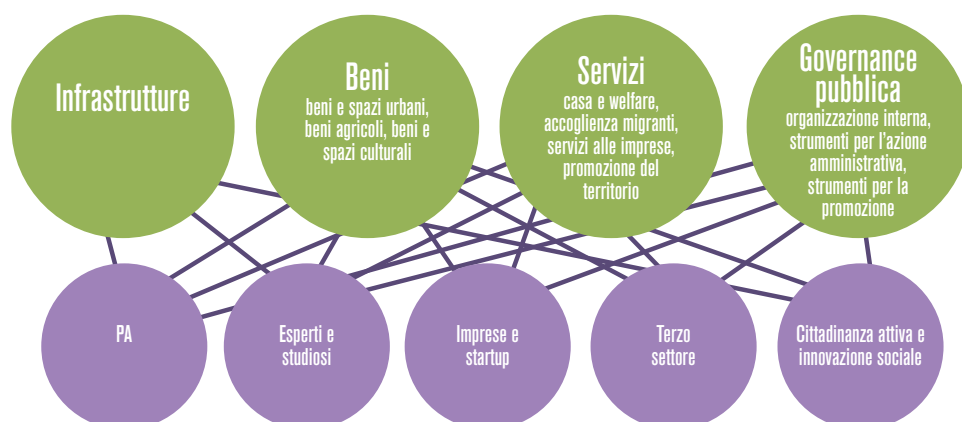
Infrastrutture

Beni
beni e spazi urbani, beni agricoli, beni e spazi culturali

Servizi
casa e welfare, accoglienza migranti, servizi alle imprese, promozione del territorio

Governance pubblica
organizzazione interna, strumenti per l'azione amministrativa, strumenti per la promozione

PA

Esperti e studiosi

Imprese e startup

Terzo settore

Cittadinanza attiva e innovazione sociale